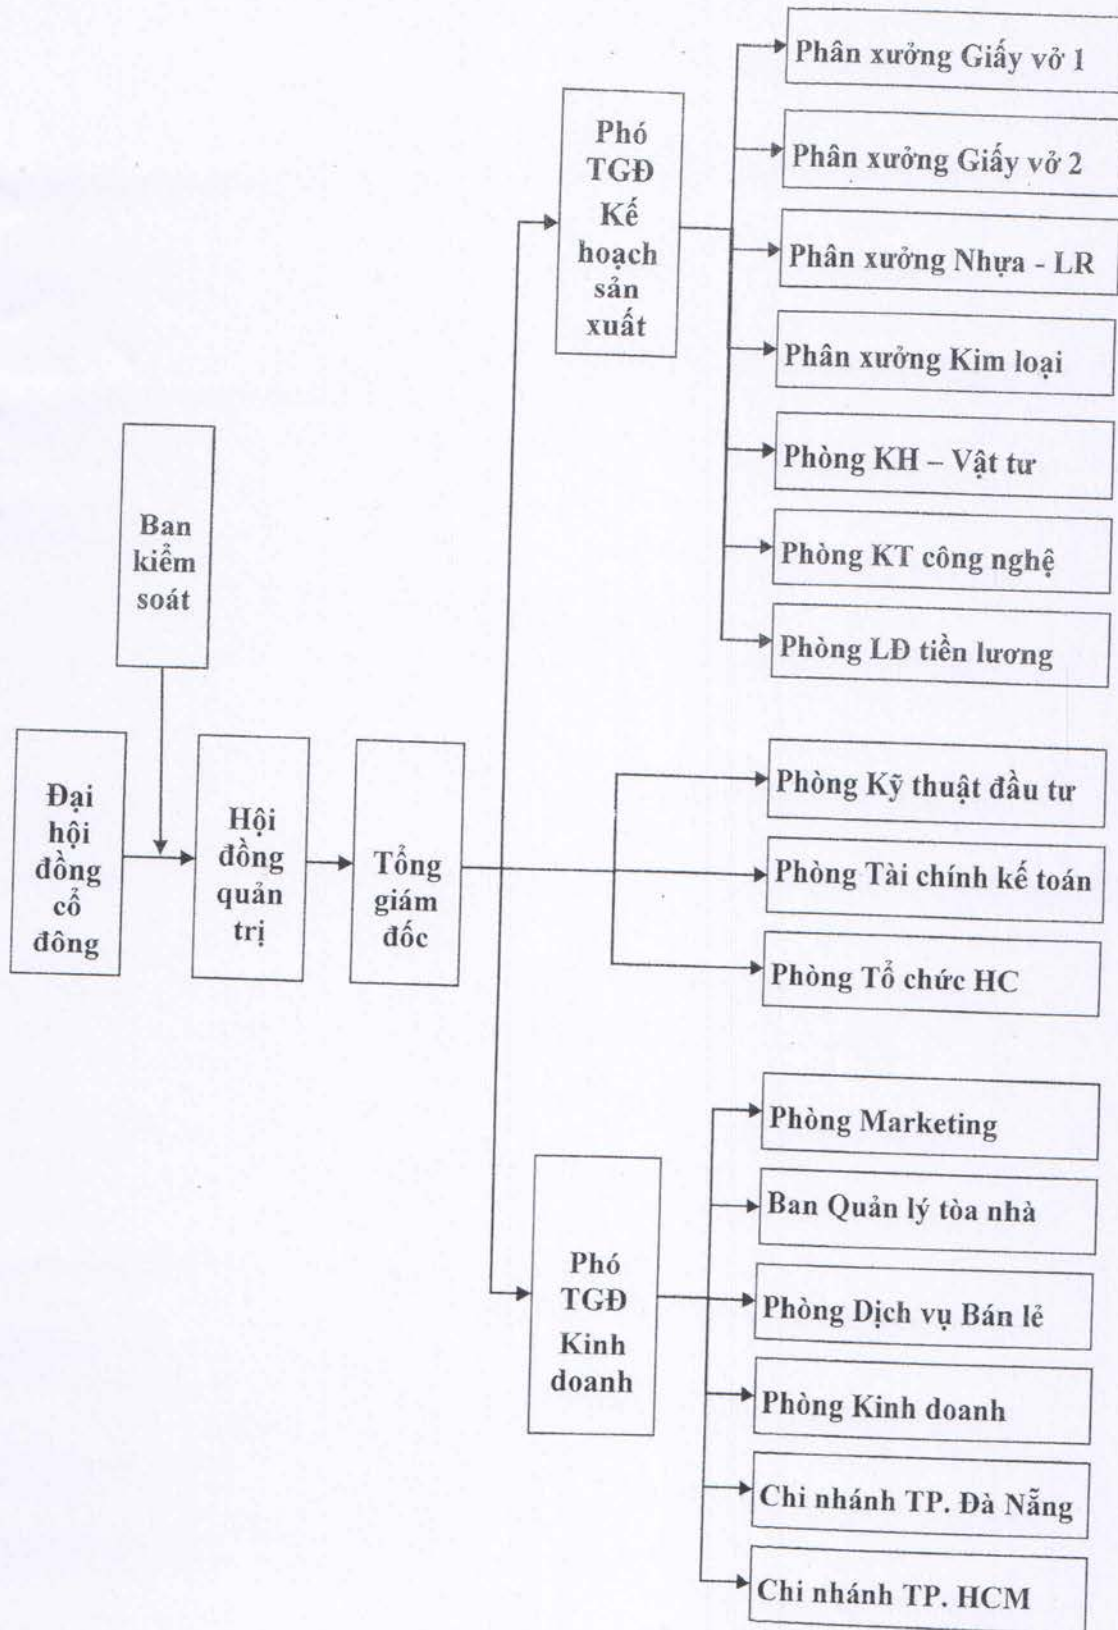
Ban kiểm soát

Đại hội đồng cổ đông

Hội đồng quản trị

Tổng giám đốc

Phó TGĐ Kế hoạch sản xuất

Phân xưởng Giấy vở 1

Phân xưởng Giấy vở 2

Phân xưởng Nhựa - LR

Phân xưởng Kim loại

Phòng KH – Vật tư

Phòng KT công nghệ

Phòng LĐ tiền lương

Phòng Kỹ thuật đầu tư

Phòng Tài chính kế toán

Phòng Tổ chức HC

Phó TGĐ Kinh doanh

Phòng Marketing

Ban Quản lý tòa nhà

Phòng Dịch vụ Bán lẻ

Phòng Kinh doanh

Chi nhánh TP. Đà Nẵng

Chi nhánh TP. HCM